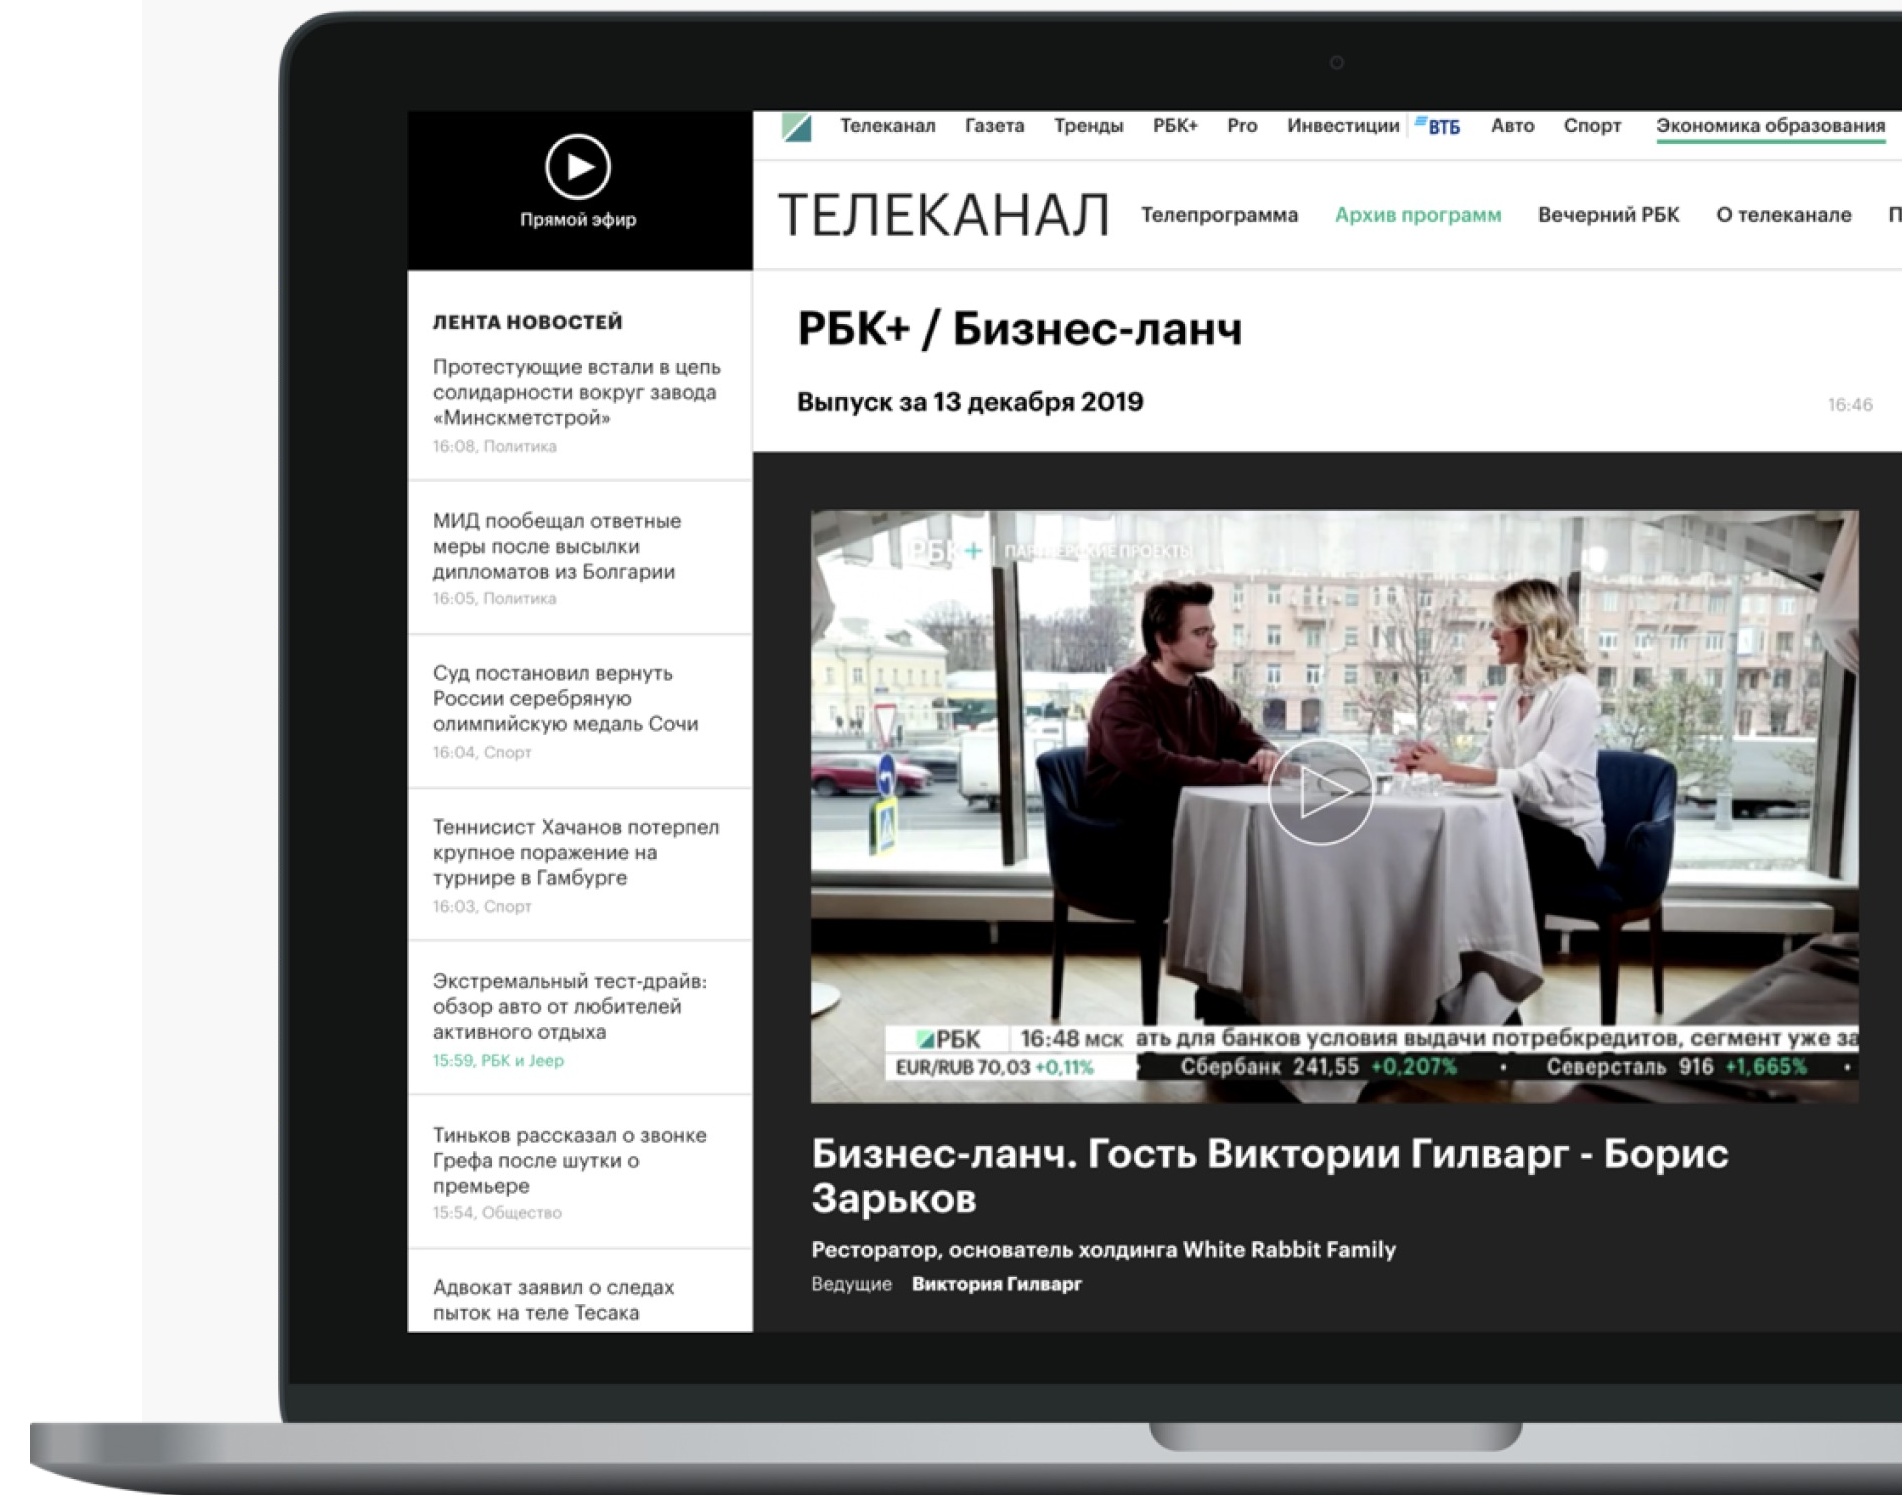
Прямой эфир

Телеканал Газета Тренды РБК+ Pro Инвестиции ВТБ Авто Спорт Экономика образования

ТЕЛЕКАНАЛ Телепрограмма Архив программ Вечерний РБК О телеканале П

ЛЕНТА НОВОСТЕЙ

Протестующие встали в цепь солидарности вокруг завода «Минскметстрой»
16:08, Политика

МИД пообещал ответные меры после высылки дипломатов из Болгарии
16:05, Политика

Суд постановил вернуть России серебряную олимпийскую медаль Сочи
16:04, Спорт

Теннисист Хачанов потерпел крупное поражение на турнире в Гамбурге
16:03, Спорт

Экстремальный тест-драйв: обзор авто от любителей активного отдыха
15:59, РБК и Jeep

Тиньков рассказал о звонке Грефа после шутки о премьере
15:54, Общество

Адвокат заявил о следах пыток на теле Тесака

РБК+ / Бизнес-ланч

Выпуск за 13 декабря 2019

16:46

РБК + ПАРТНЕРСКИЕ ПРОЕКТЫ

РБК 16:48 МСК ать для банков условия выдачи потребкредитов, сегмент уже за
EUR/RUB 70,03 +0,11% Сбербанк 241,55 +0,207% • Северсталь 916 +1,665% •

Бизнес-ланч. Гость Виктории Гилварг - Борис Зарьков

Ресторатор, основатель холдинга White Rabbit Family

Ведущие Виктория Гилварг